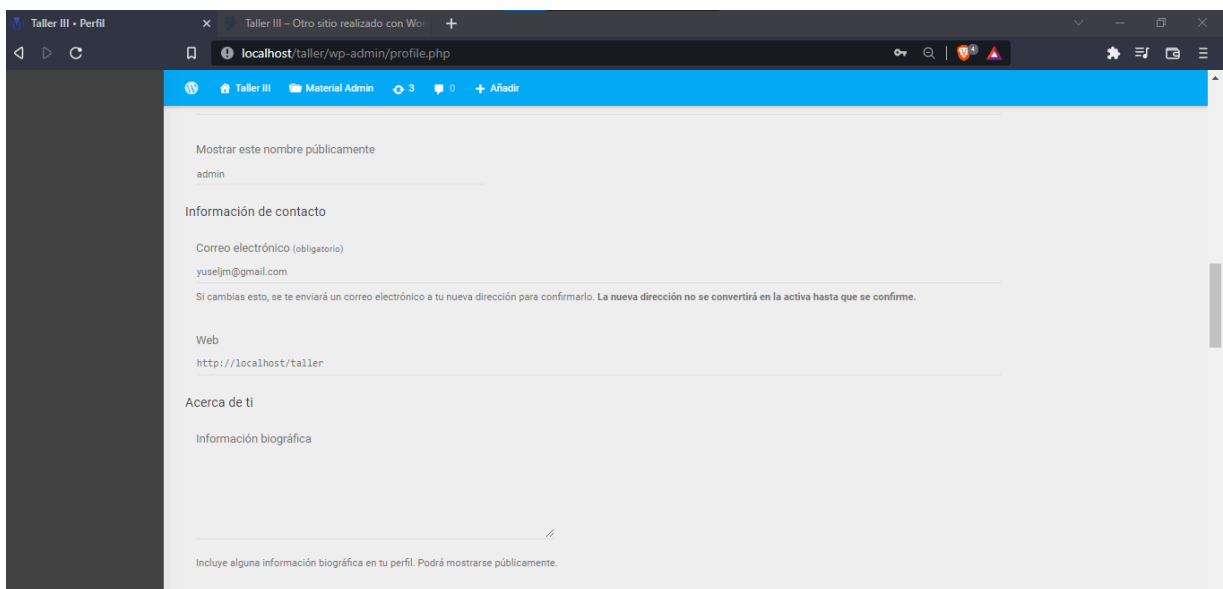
Taller III • Perfil
Taller III – Otro sitio realizado con Wo
localhost/taller/wp-admin/profile.php
Taller III
Material Admin
3
0
+ Añadir

Mostrar este nombre públicamente
admin

Información de contacto

Correo electrónico (obligatorio)
yuseljm@gmail.com
Si cambias esto, se te enviará un correo electrónico a tu nueva dirección para confirmarlo. **La nueva dirección no se convertirá en la activa hasta que se confirme.**

Web
http://localhost/taller

Acerca de ti

Información biográfica

Incluye alguna información biográfica en tu perfil. Podrá mostrarse públicamente.